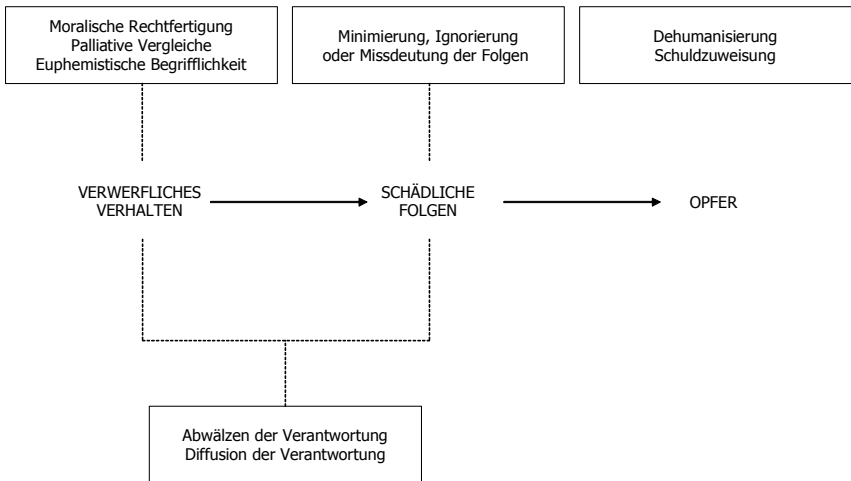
Moralische Rechtfertigung
Palliative Vergleiche
Euphemistische Begrifflichkeit

Minimierung, Ignorierung
oder Missdeutung der Folgen

Dehumanisierung
Schuldzuweisung

VERWERFLICHES
VERHALTEN

SCHÄDLICHE
FOLGEN

OPFER

Abwälzen der Verantwortung
Diffusion der Verantwortung